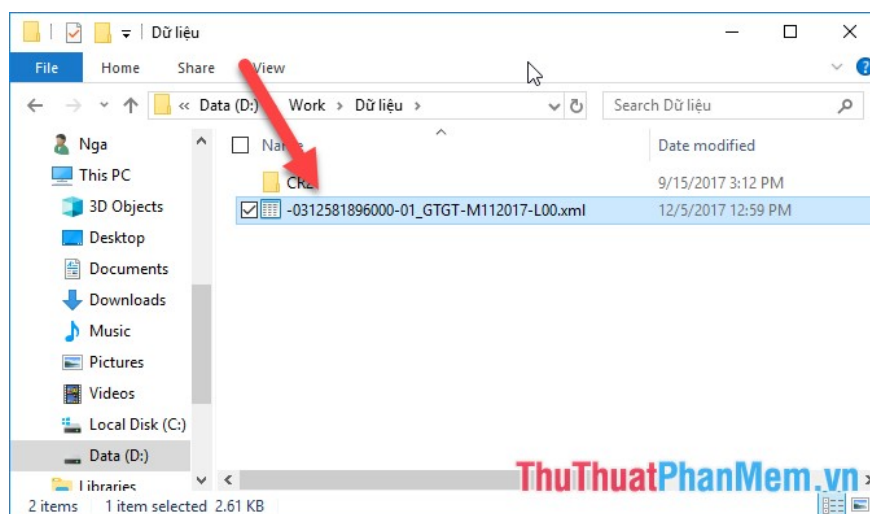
Dữ liệu

File Home Share View

« Data (D:) › Work › Dữ liệu ›

Search Dữ liệu

Nga
This PC
3D Objects
Desktop
Documents
Downloads
Music
Pictures
Videos
Local Disk (C:)
Data (D:)
Libraries

Name
Date modified

CR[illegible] 9/15/2017 3:12 PM
-0312581896000-01_GTGT-M112017-L00.xml 12/5/2017 12:59 PM

2 items 1 item selected 2.61 KB

ThuThuatPhanMem.vn